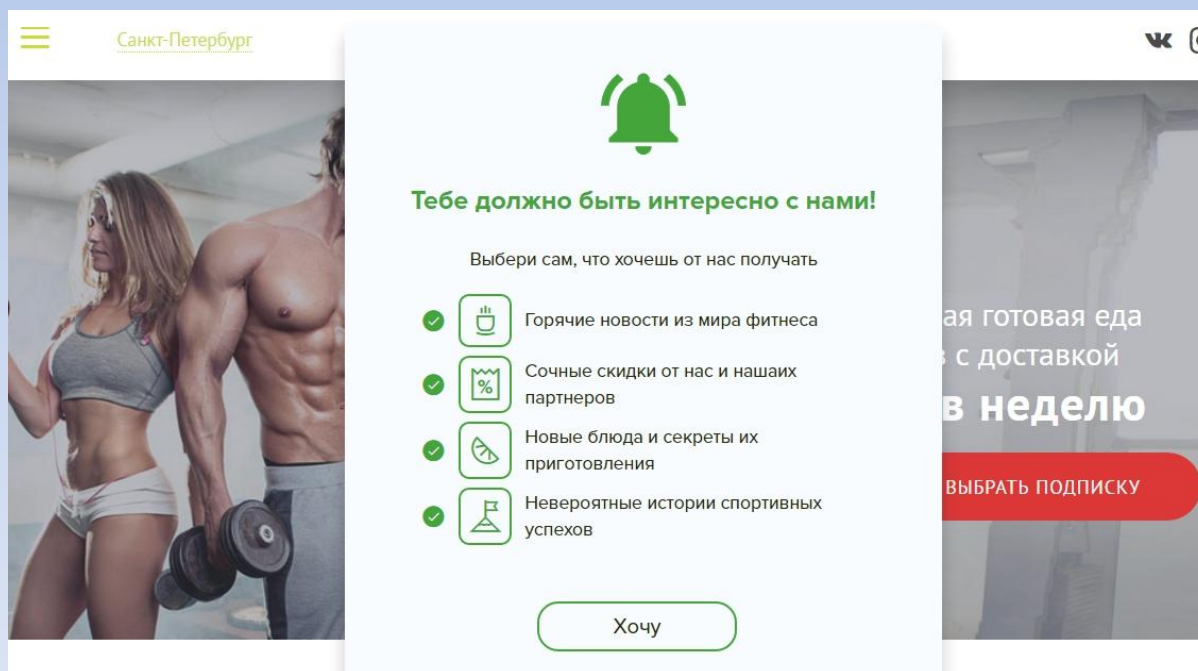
Санкт-Петербург

Тебе должно быть интересно с нами!

Выбери сам, что хочешь от нас получать

Горячие новости из мира фитнеса

Сочные скидки от нас и нашаих партнеров

Новые блюда и секреты их приготовления

Невероятные истории спортивных успехов

Хочу

ая готовая еда
в с доставкой
в неделю

ВЫБРАТЬ ПОДПИСКУ